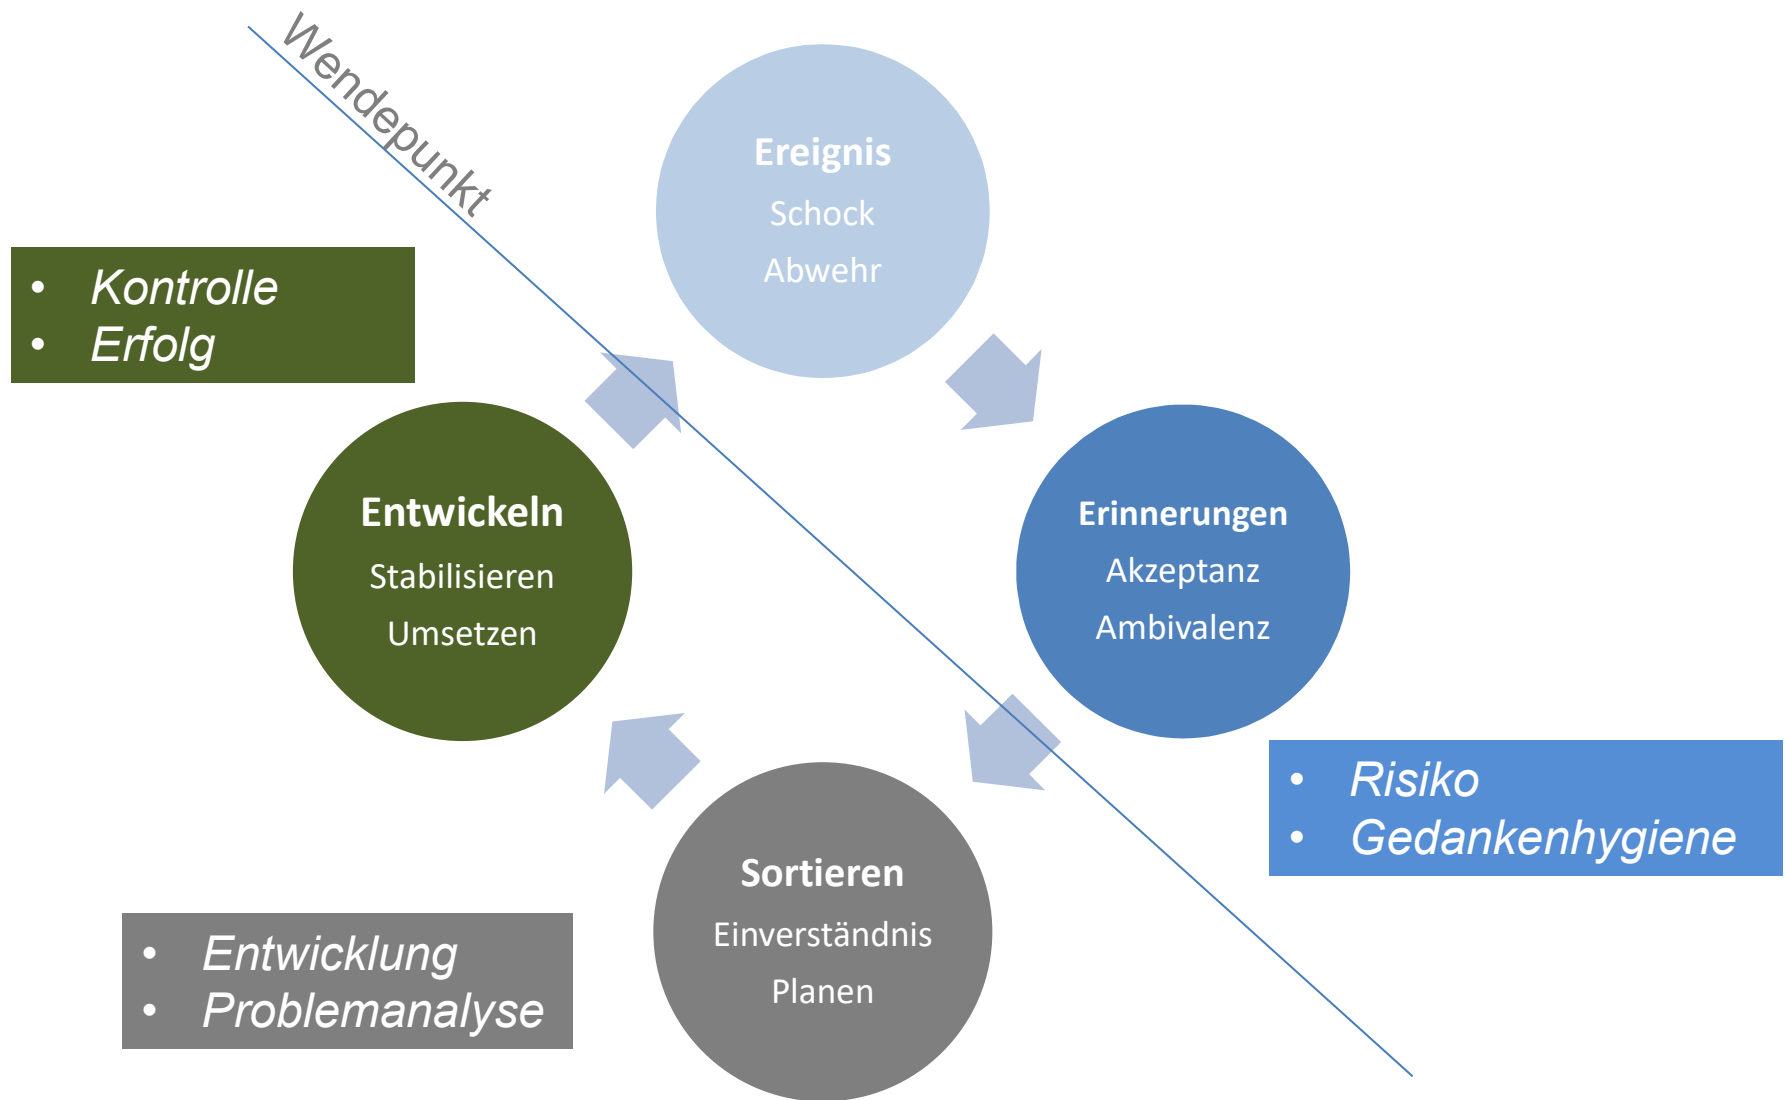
Wendepunkt

Ereignis
Schock
Abwehr

- Kontrolle
- Erfolg

Entwickeln
Stabilisieren
Umsetzen

Erinnerungen
Akzeptanz
Ambivalenz

- Risiko
- Gedankenhygiene

Sortieren
Einverständnis
Planen

- Entwicklung
- Problemanalyse